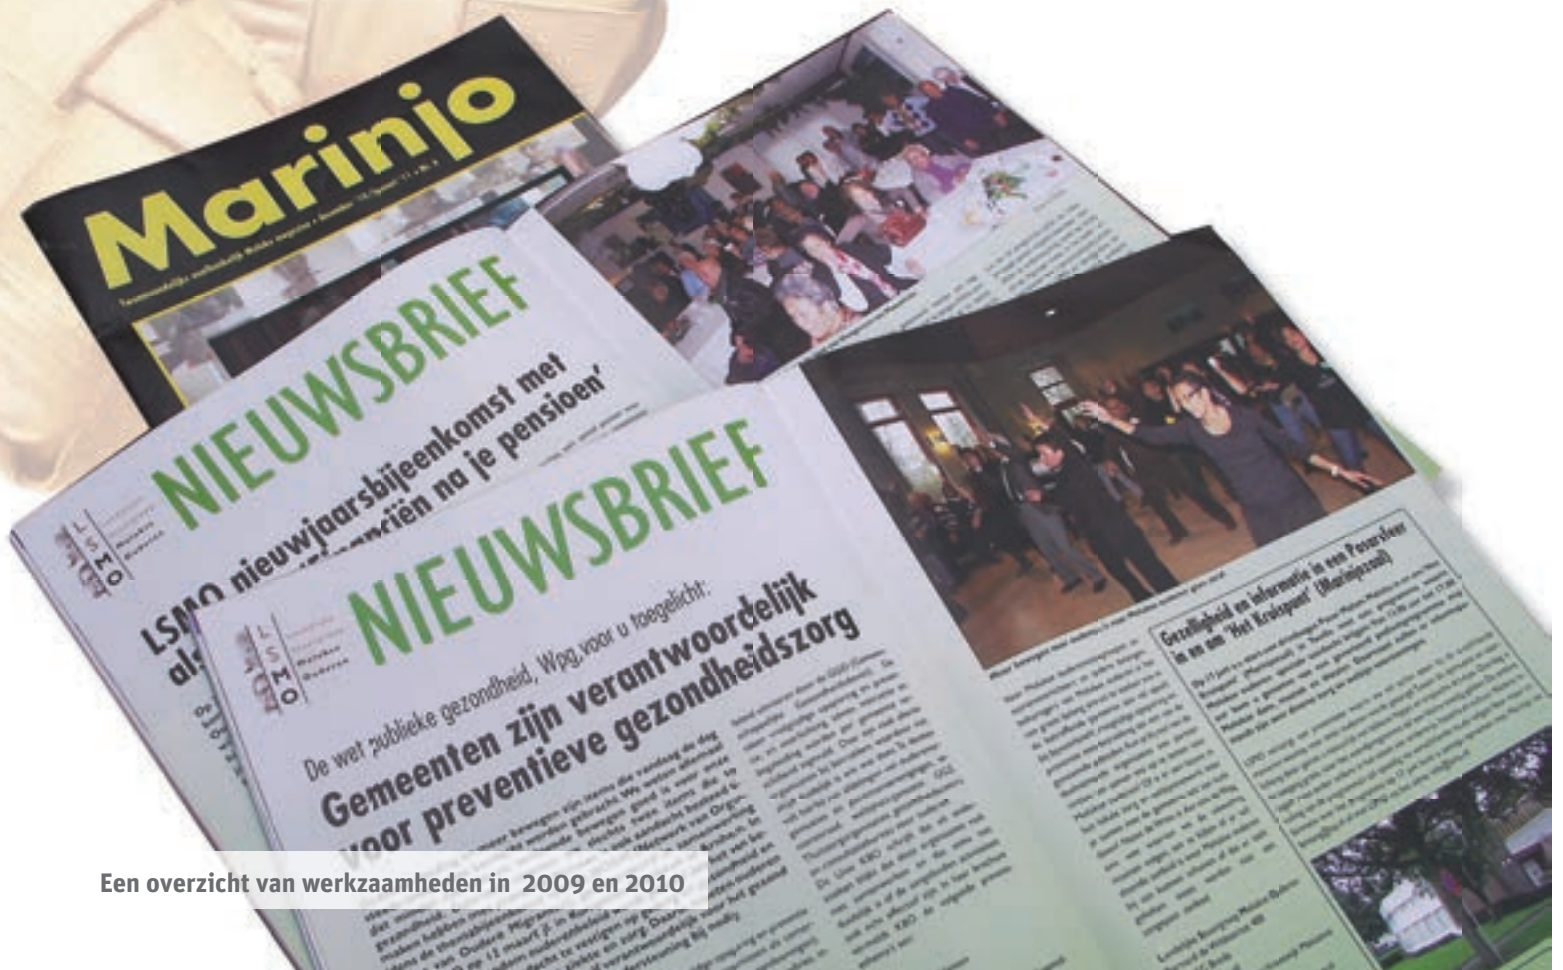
Marinjo

NIEUWSBRIEF

LSMO nieuwjaarsbijeenkomst met
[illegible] na je pensioen'

NIEUWSBRIEF

L S M O

De wet publieke gezondheid, Wpg,voor u toegelicht:

Gemeenten zijn verantwoordelijk voor preventieve gezondheidszorg

Gezelligheid en informatie in een Pasarsfeer in en om 'Het Kruispunt' (Marinjozaal)

Een overzicht van werkzaamheden in 2009 en 2010